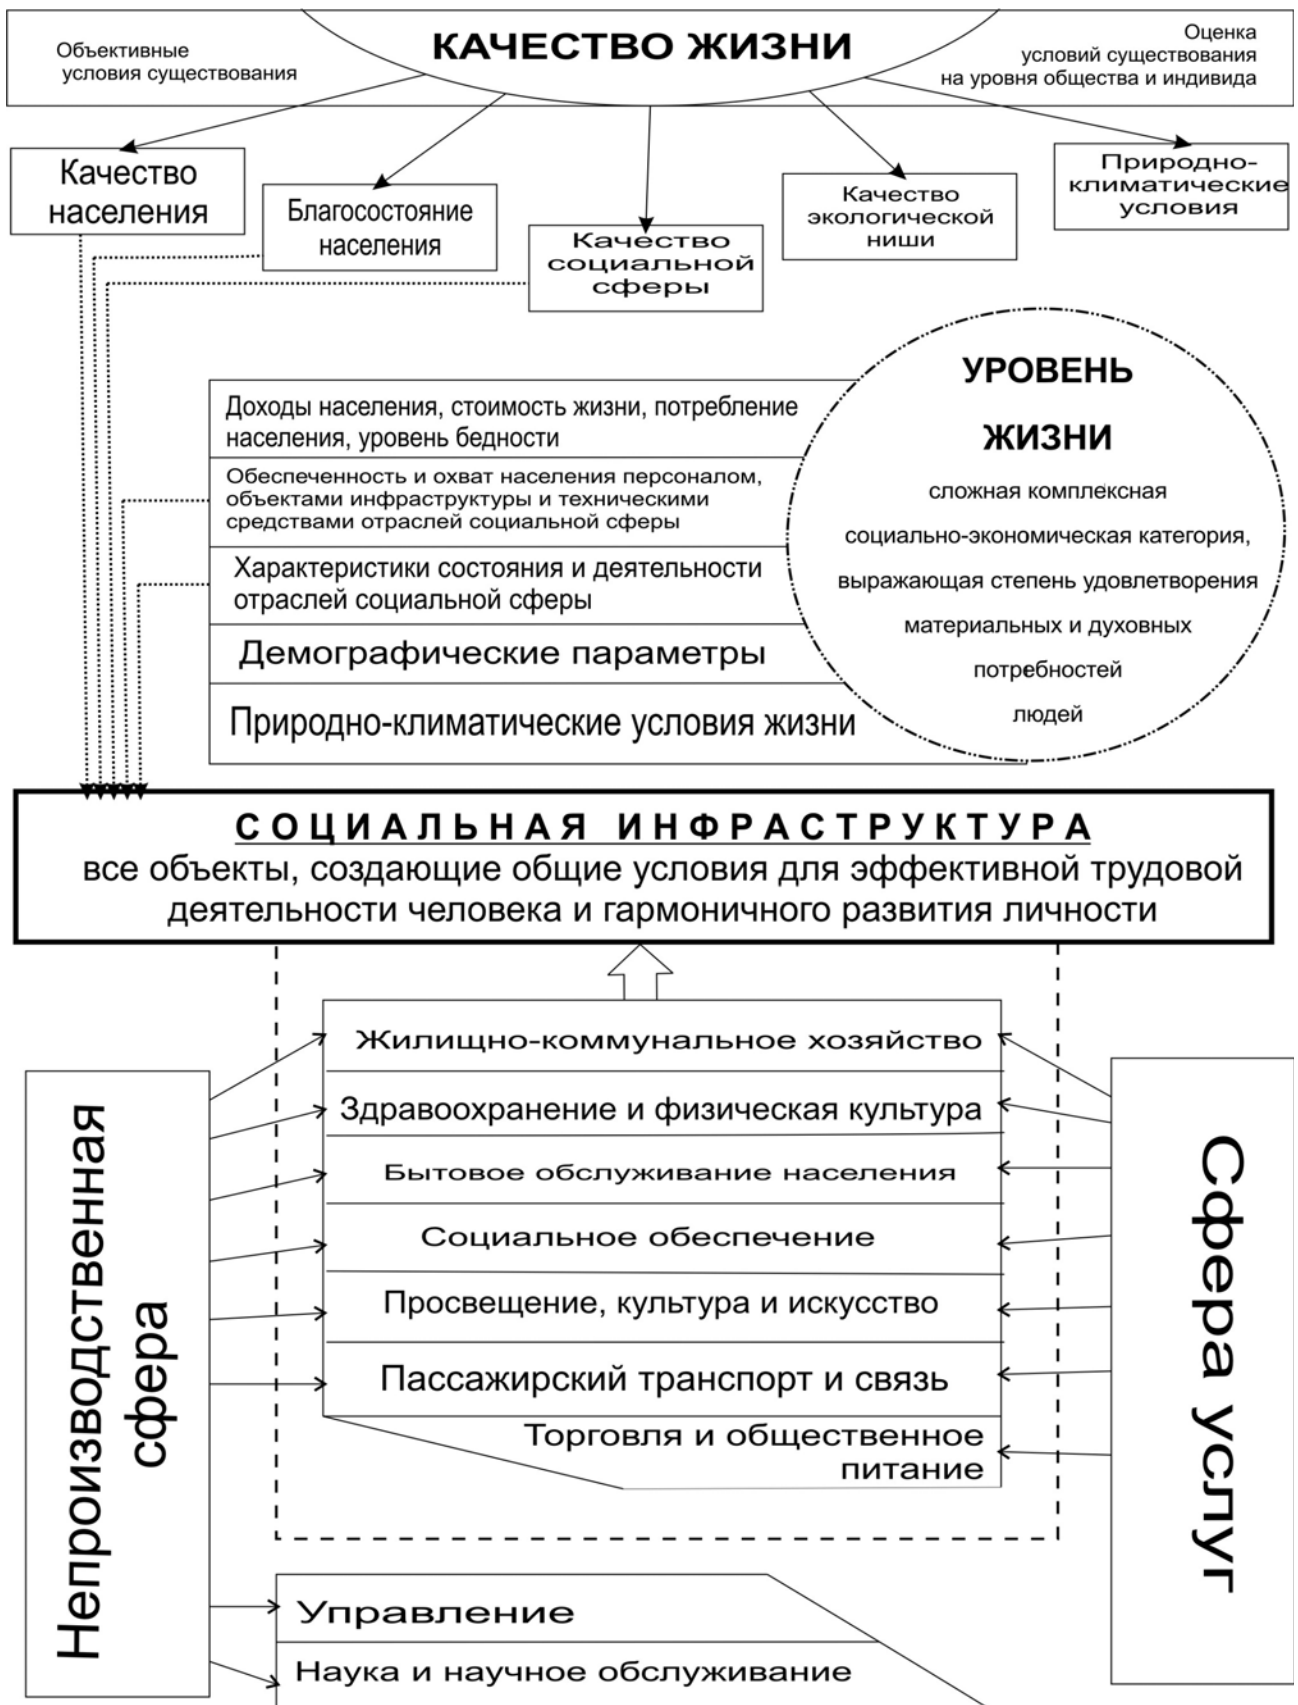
Объективные условия существования

КАЧЕСТВО ЖИЗНИ

Оценка условий существования на уровня общества и индивида

Качество населения

Благосостояние населения

Качество социальной сферы

Качество экологической ниши

Природно-климатические условия

Доходы населения, стоимость жизни, потребление населения, уровень бедности

Обеспеченность и охват населения персоналом, объектами инфраструктуры и техническими средствами отраслей социальной сферы

Характеристики состояния и деятельности отраслей социальной сферы

Демографические параметры

Природно-климатические условия жизни

УРОВЕНЬ ЖИЗНИ

сложная комплексная социально-экономическая категория, выражающая степень удовлетворения материальных и духовных потребностей людей

СОЦИАЛЬНАЯ ИНФРАСТРУКТУРА

все объекты, создающие общие условия для эффективной трудовой деятельности человека и гармоничного развития личности

Непроизводственная сфера

Жилищно-коммунальное хозяйство

Здравоохранение и физическая культура

Бытовое обслуживание населения

Социальное обеспечение

Просвещение, культура и искусство

Пассажирский транспорт и связь

Торговля и общественное питание

Сфера услуг

Управление

Наука и научное обслуживание